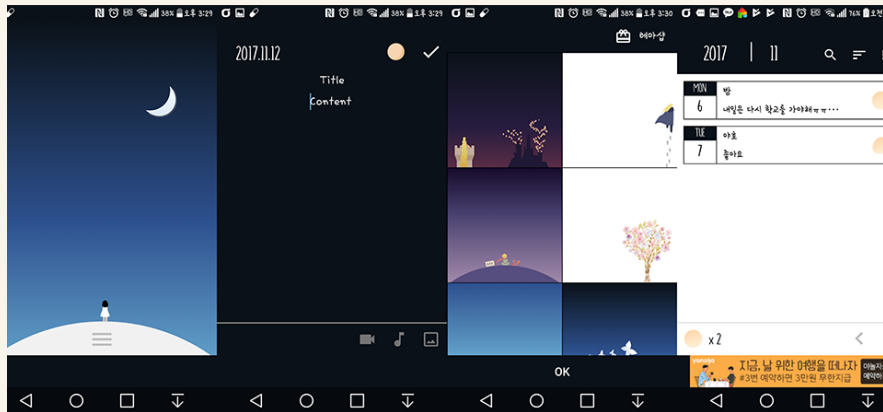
38% 3:29

38% 3:29

2017.11.12

Title

Content

38% 3:30

헤마샵

OK

76%

2017 | 11

MON
6
밤
내일은 다시 학교를 가야해ㅠㅠ···

TUE
7
야호
좋아요

x 2

지금, 날 위한 여행을 떠나자
#3번 예약하면 3만원 무한지급